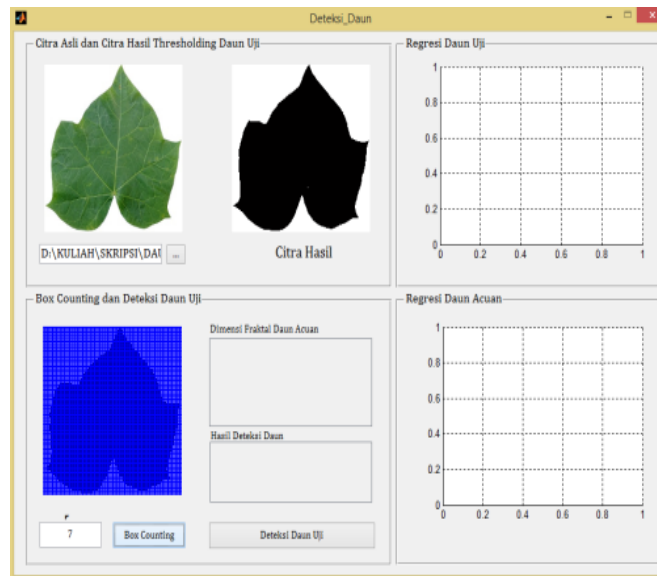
Deteksi_Daun

Citra Asli dan Citra Hasil Thresholding Daun Uji

D:\KULIAH\SKRIPSI\DAU ...

Citra Hasil

Regresi Daun Uji

1
0.8
0.6
0.4
0.2
0
0 0.2 0.4 0.6 0.8 1

Box Counting dan Deteksi Daun Uji

Dimensi Fraktal Daun Acuan

Hasil Deteksi Daun

r

7

Box Counting

Deteksi Daun Uji

Regresi Daun Acuan

1
0.8
0.6
0.4
0.2
0
0 0.2 0.4 0.6 0.8 1